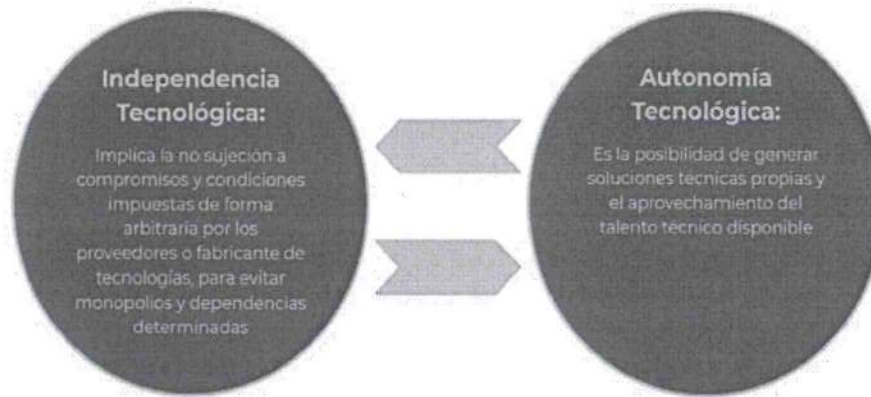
Independencia Tecnológica:

Implica la no sujeción a compromisos y condiciones impuestas de forma arbitraria por los proveedores o fabricante de tecnologías, para evitar monopolios y dependencias determinadas

Autonomía Tecnológica:

Es la posibilidad de generar soluciones tecnicas propias y el aprovechamiento del talento tecnico disponible